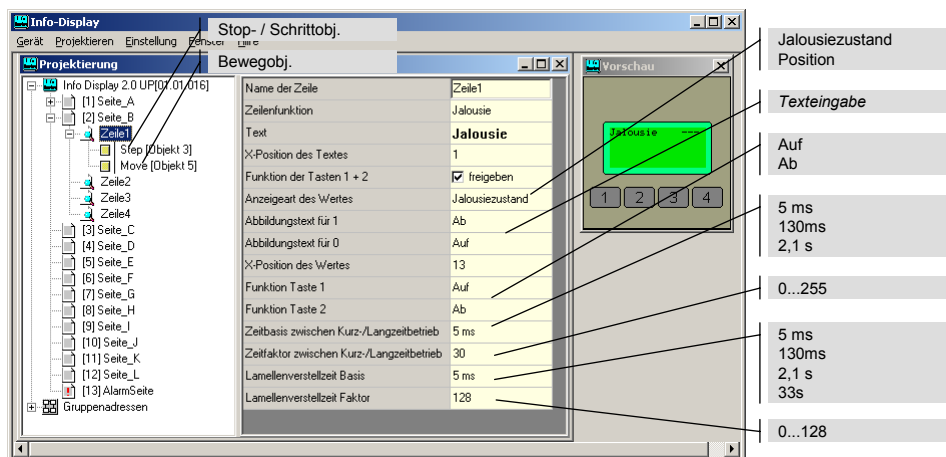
Info-Display
Gerät Projektieren Einstellung Fenster Hilfe

Stop- / Schrittobj.

Bewegobj.

Projektierung

Info Display 2.0 UP[01.01.016]
[1] Seite_A
[2] Seite_B
Zeile1
Step [Objekt 3]
Move [Objekt 5]
Zeile2
Zeile3
Zeile4
[3] Seite_C
[4] Seite_D
[5] Seite_E
[6] Seite_F
[7] Seite_G
[8] Seite_H
[9] Seite_I
[10] Seite_J
[11] Seite_K
[12] Seite_L
[13] AlarmSeite
Gruppenadressen

| Name der Zeile | Zeile1 |
|---|---|
| Zeilenfunktion | Jalousie |
| Text | Jalousie |
| X-Position des Textes | 1 |
| Funktion der Tasten 1 + 2 | freigeben |
| Anzeigeart des Wertes | Jalousiezustand |
| Abbildungstext für 1 | Ab |
| Abbildungstext für 0 | Auf |
| X-Position des Wertes | 13 |
| Funktion Taste 1 | Auf |
| Funktion Taste 2 | Ab |
| Zeitbasis zwischen Kurz-/Langzeitbetrieb | 5 ms |
| Zeitfaktor zwischen Kurz-/Langzeitbetrieb | 30 |
| Lamellenverstellzeit Basis | 5 ms |
| Lamellenverstellzeit Faktor | 128 |

Vorschau

Jalousie ---

1 2 3 4

Jalousiezustand
Position

Texteingabe

Auf
Ab

5 ms
130ms
2,1 s

0...255

5 ms
130ms
2,1 s
33s

0...128